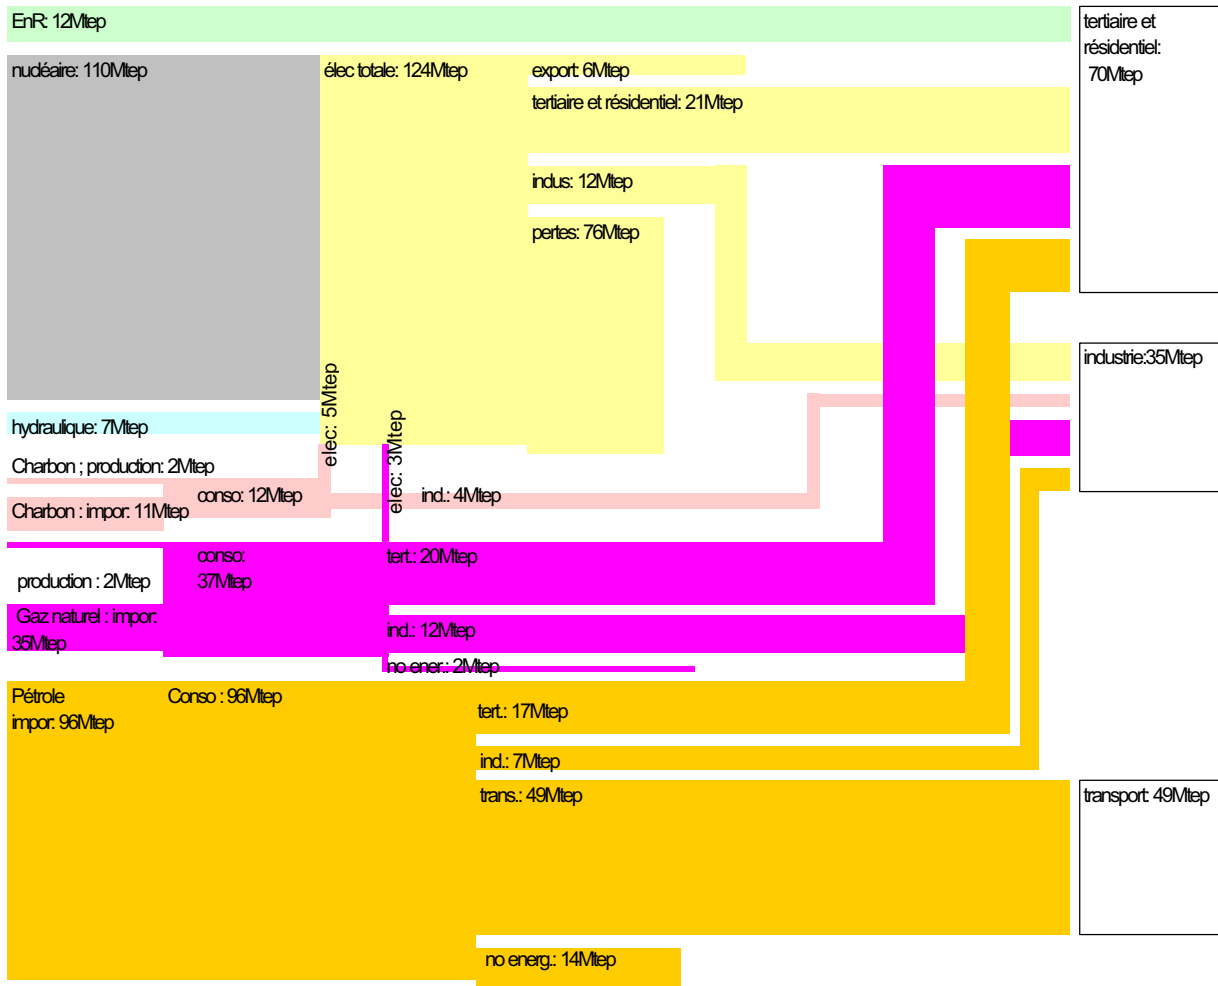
EnR: 12Mtep

tertiaire et résidentiel: 70Mtep

nucléaire: 110Mtep

élec totale: 124Mtep

export: 6Mtep

tertiaire et résidentiel: 21Mtep

indus: 12Mtep

pertes: 76Mtep

industrie:35Mtep

hydraulique: 7Mtep

elec: 5Mtep

elec: 3Mtep

Charbon ; production: 2Mtep

conso: 12Mtep

ind.: 4Mtep

Charbon : impor: 11Mtep

conso: 37Mtep

tert.: 20Mtep

production : 2Mtep

Gaz naturel : impor: 35Mtep

ind.: 12Mtep

no ener.: 2Mtep

Pétrole impor: 96Mtep

Conso : 96Mtep

tert.: 17Mtep

ind.: 7Mtep

trans.: 49Mtep

transport: 49Mtep

no energ.: 14Mtep